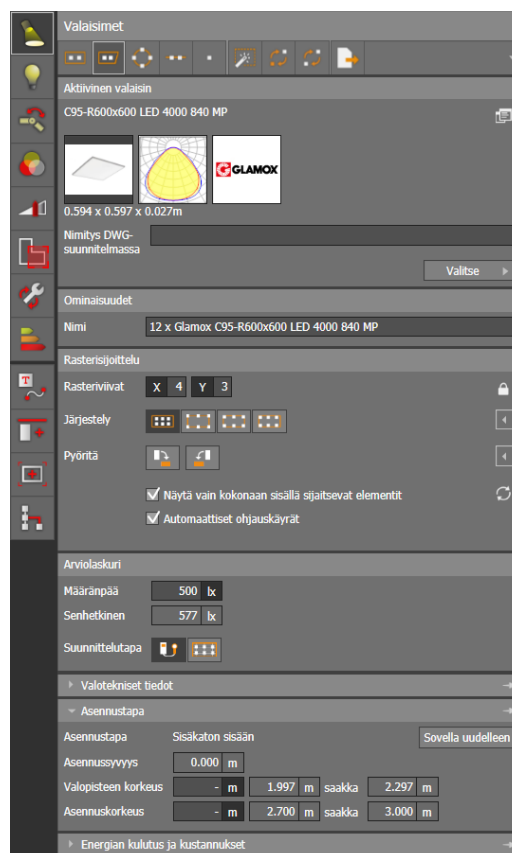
Valaisimet

Aktiivinen valaisin

C95-R600x600 LED 4000 840 MP

GLAMOX

0.594 x 0.597 x 0.027m

Nimitys DWG-suunnitelmassa

Valitse

Ominaisuudet

Nimi 12 x Glamox C95-R600x600 LED 4000 840 MP

Rasterisijoittelu

Rasteriviivat X 4 Y 3

Järjestely

Pyöritä

Näytä vain kokonaan sisällä sijaitsevat elementit

Automaattiset ohjauskäyrät

Arviolaskuri

Määränpää 500 lx

Senhetkinen 577 lx

Suunnittelutapa

Valotekniset tiedot

Asennustapa

Asennustapa Sisäkaton sisään Sovella uudelleen

Asennussyvyys 0.000 m

Valopisteen korkeus - m 1.997 m saakka 2.297 m

Asennuskorkeus - m 2.700 m saakka 3.000 m

Energian kulutus ja kustannukset